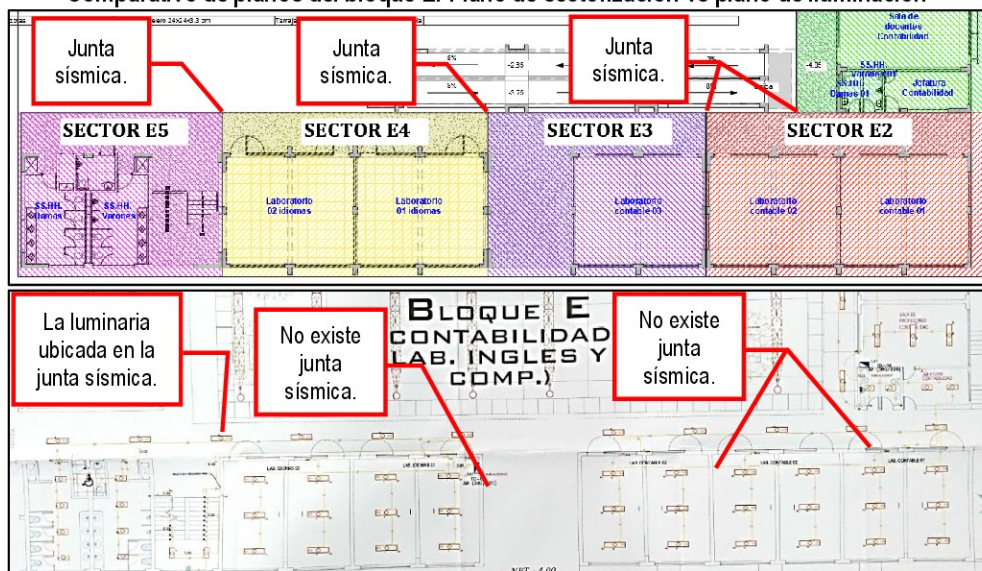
Comparativo de planos del bloque E. Plano de sectorización vs plano de iluminación

Junta sísmica.

Junta sísmica.

Junta sísmica.

SECTOR E5

SECTOR E4

SECTOR E3

SECTOR E2

SS.HH. Damas

SS.HH. Varones

Laboratorio 02 idiomas

Laboratorio 01 idiomas

Laboratorio contable 03

Laboratorio contable 02

Laboratorio contable 01

Sala de docentes Contabilidad

SS.HH. Varones 01

SS.HH. Damas 01

Jefatura Contabilidad

-2.35

-2.75

-4.35

5%

5%

La luminaria ubicada en la junta sísmica.

No existe junta sísmica.

No existe junta sísmica.

BLOQUE E CONTABILIDAD (LAB. INGLES Y COMP.)

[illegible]